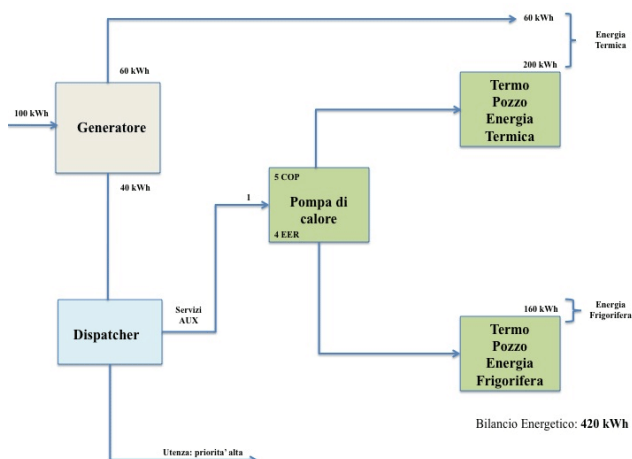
60 kWh

Energia Termica

200 kWh

60 kWh

100 kWh

Generatore

Termo Pozzo Energia Termica

40 kWh

5 COP

1

Pompa di calore

4 EER

Servizi AUX

Dispatcher

160 kWh

Energia Frigorifera

Termo Pozzo Energia Frigorifera

Bilancio Energetico: 420 kWh

Utenza: priorita' alta